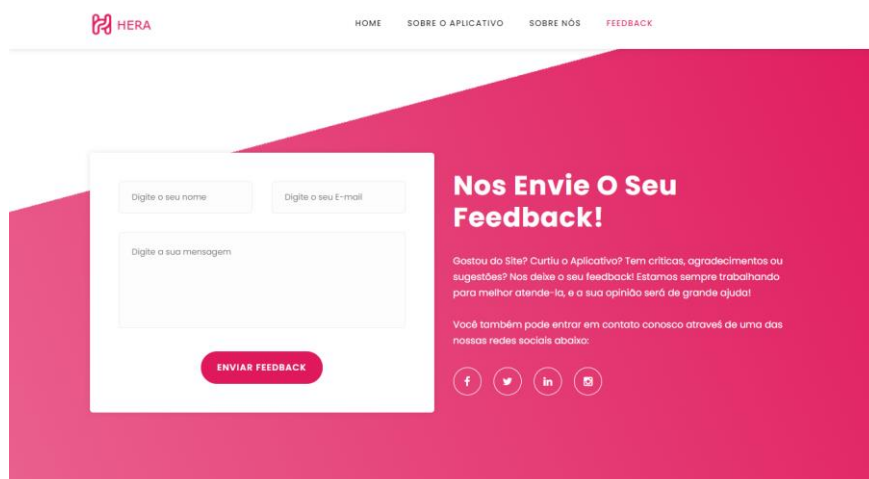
HERA

HOME SOBRE O APLICATIVO SOBRE NÓS FEEDBACK

Digite o seu nome

Digite o seu E-mail

Digite a sua mensagem

ENVIAR FEEDBACK

Nos Envie O Seu Feedback!

Gostou do Site? Curtiu o Aplicativo? Tem críticas, agradecimentos ou sugestões? Nos deixe o seu feedback! Estamos sempre trabalhando para melhor atende-la, e a sua opinião será de grande ajuda!

Você também pode entrar em contato conosco atraveś de uma das nossas redes sociais abaixo:

f in